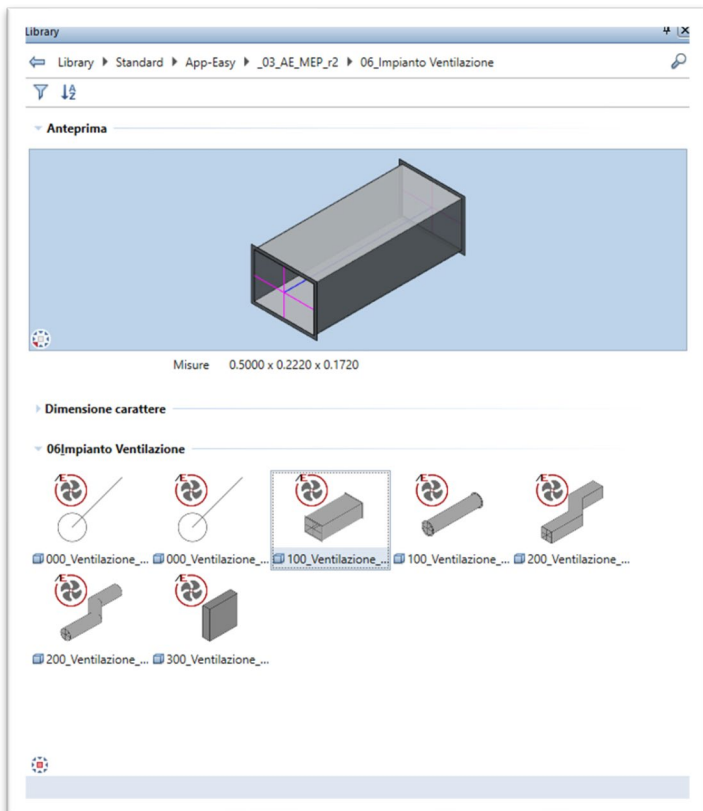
Library

Library ▶ Standard ▶ App-Easy ▶ _03_AE_MEP_r2 ▶ 06_Impianto Ventilazione

Anteprima

Misure 0.5000 x 0.2220 x 0.1720

Dimensione carattere

06Impianto Ventilazione

000_Ventilazione_... 000_Ventilazione_... 100_Ventilazione_... 100_Ventilazione_... 200_Ventilazione_...

200_Ventilazione_... 300_Ventilazione_...